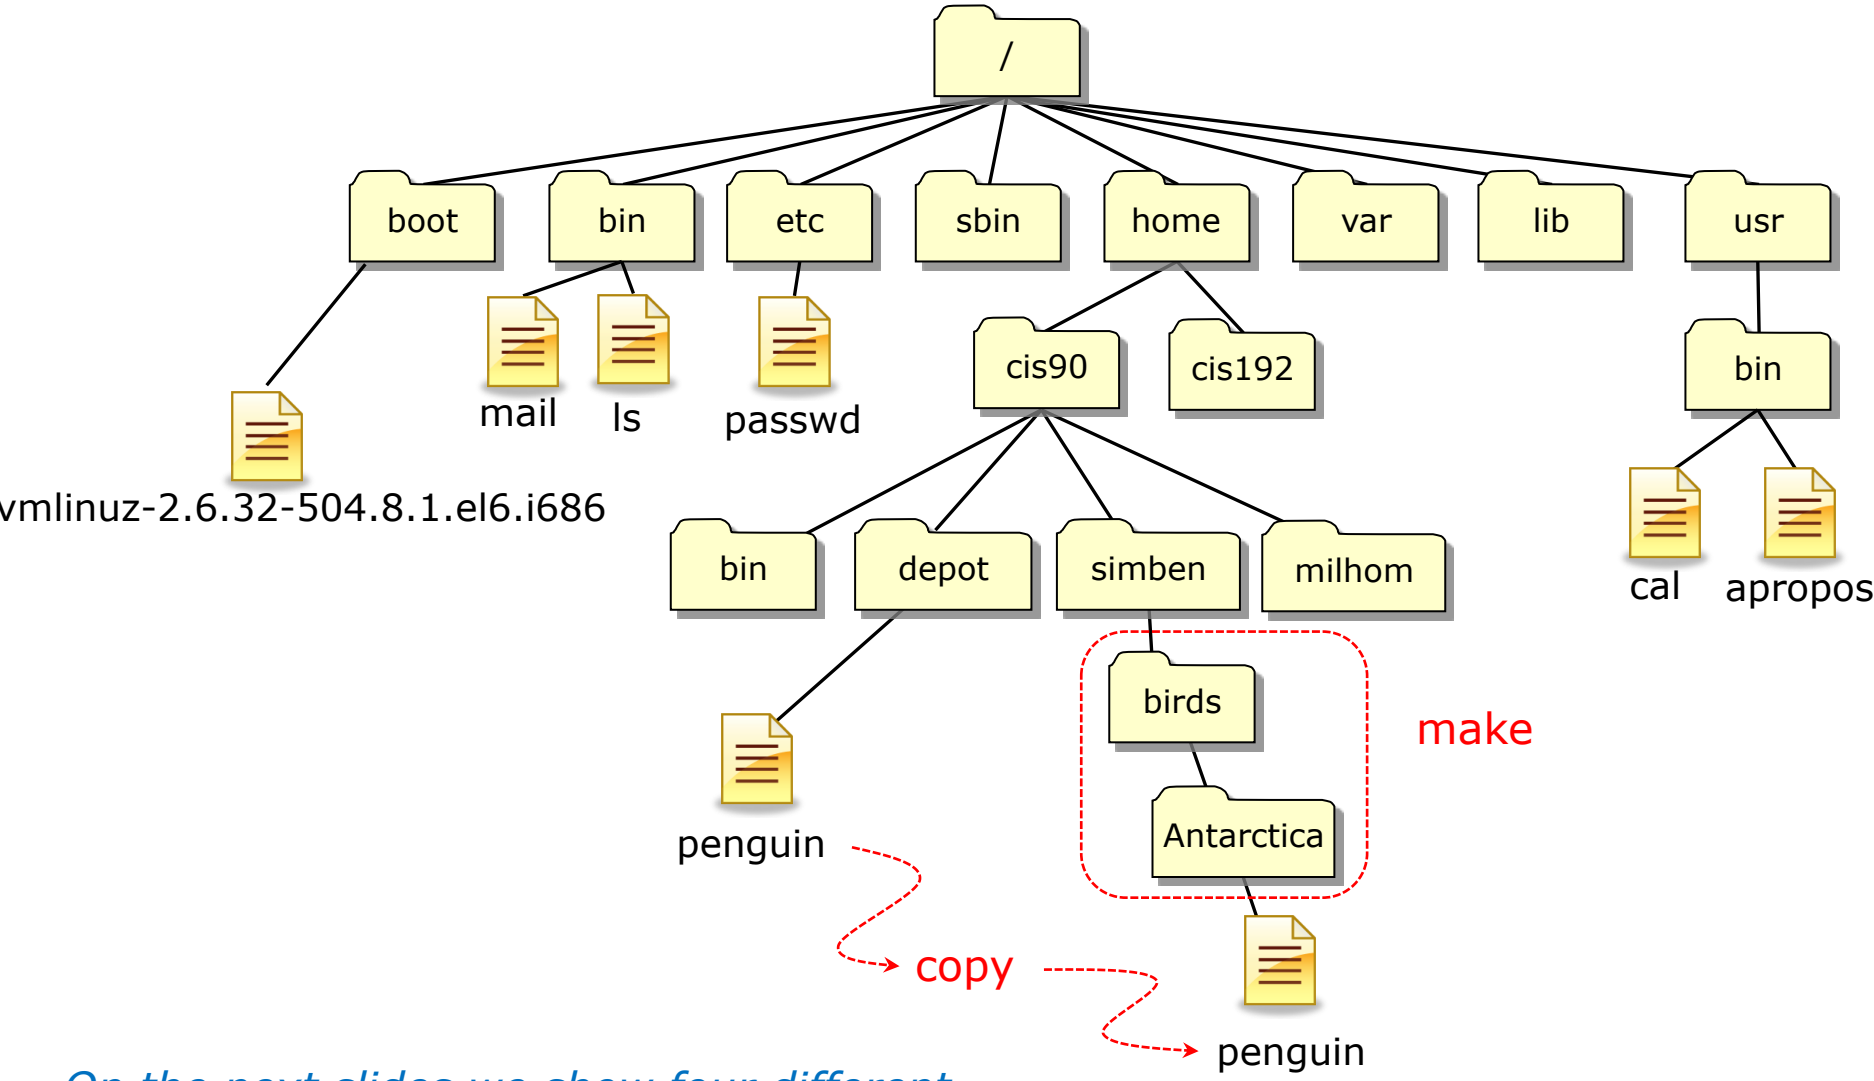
/

boot

bin

etc

sbin

home

var

lib

usr

vmlinuz-2.6.32-504.8.1.el6.i686

mail

ls

passwd

cis90

cis192

bin

bin

depot

simben

milhom

cal

apropos

birds

Antarctica

make

penguin

copy

penguin

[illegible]